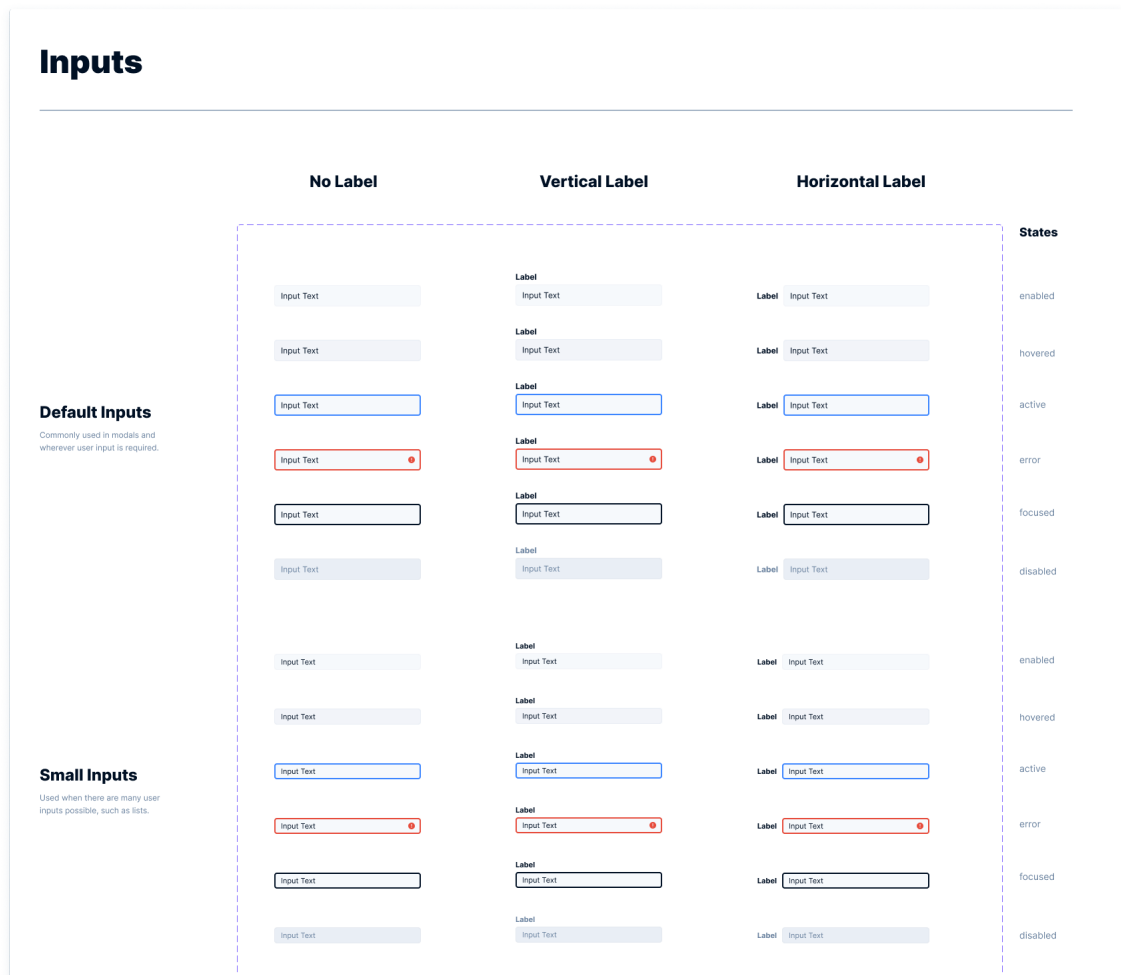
Inputs

No Label

Vertical Label

Horizontal Label

States

Default Inputs

Commonly used in modals and wherever user input is required.

| No Label | Vertical Label | Horizontal Label | States |
|---|---|---|---|
| Input Text | Label Input Text | Label Input Text | enabled |
| Input Text | Label Input Text | Label Input Text | hovered |
| Input Text | Label Input Text | Label Input Text | active |
| Input Text | Label Input Text | Label Input Text | error |
| Input Text | Label Input Text | Label Input Text | focused |
| Input Text | Label Input Text | Label Input Text | disabled |

Small Inputs

Used when there are many user inputs possible, such as lists.

| No Label | Vertical Label | Horizontal Label | States |
|---|---|---|---|
| Input Text | Label Input Text | Label Input Text | enabled |
| Input Text | Label Input Text | Label Input Text | hovered |
| Input Text | Label Input Text | Label Input Text | active |
| Input Text | Label Input Text | Label Input Text | error |
| Input Text | Label Input Text | Label Input Text | focused |
| Input Text | Label Input Text | Label Input Text | disabled |